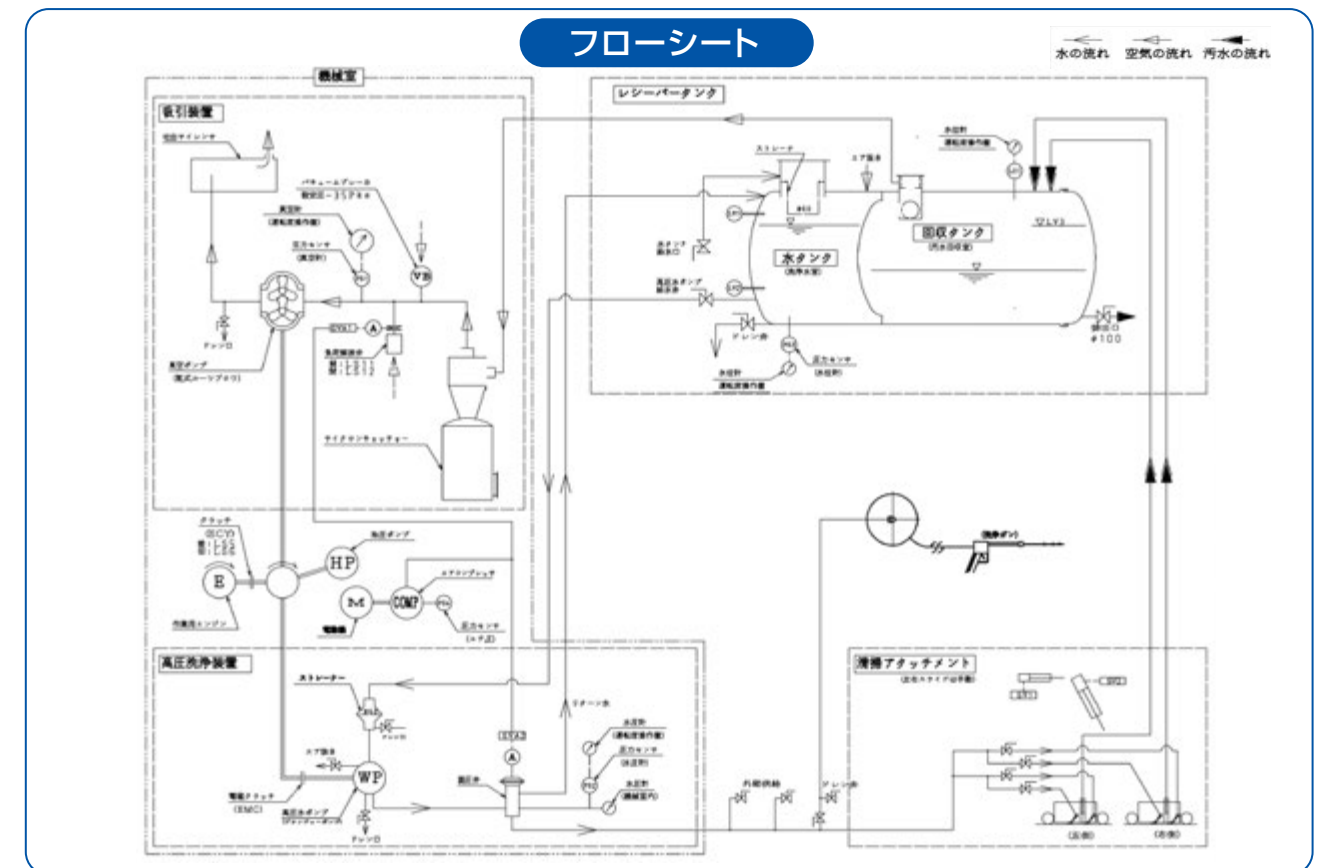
フローシート

水の流れ　空気の流れ　汚水の流れ

機械室

吸引装置

レシーバータンク

ストレーナ

エア抜き

水タンク
(洗浄水室)

回収タンク
(汚水回収室)

ドレン弁

圧力センサ

排出口
φ100

サイクロンセパレーター

真空ポンプ

クラッチ

E

HP

高圧ポンプ

M

COMP

コンプレッサ

圧力センサ

電動機

高圧洗浄装置

ストレーナー

WP

ドレン口

エア抜き

電磁クラッチ
(EMC)

高圧水ポンプ

リターン弁

水圧計

圧力センサ

水圧計

減圧弁

ドレン弁

清掃アタッチメント

(洗浄ガン)

(左側)

(右側)